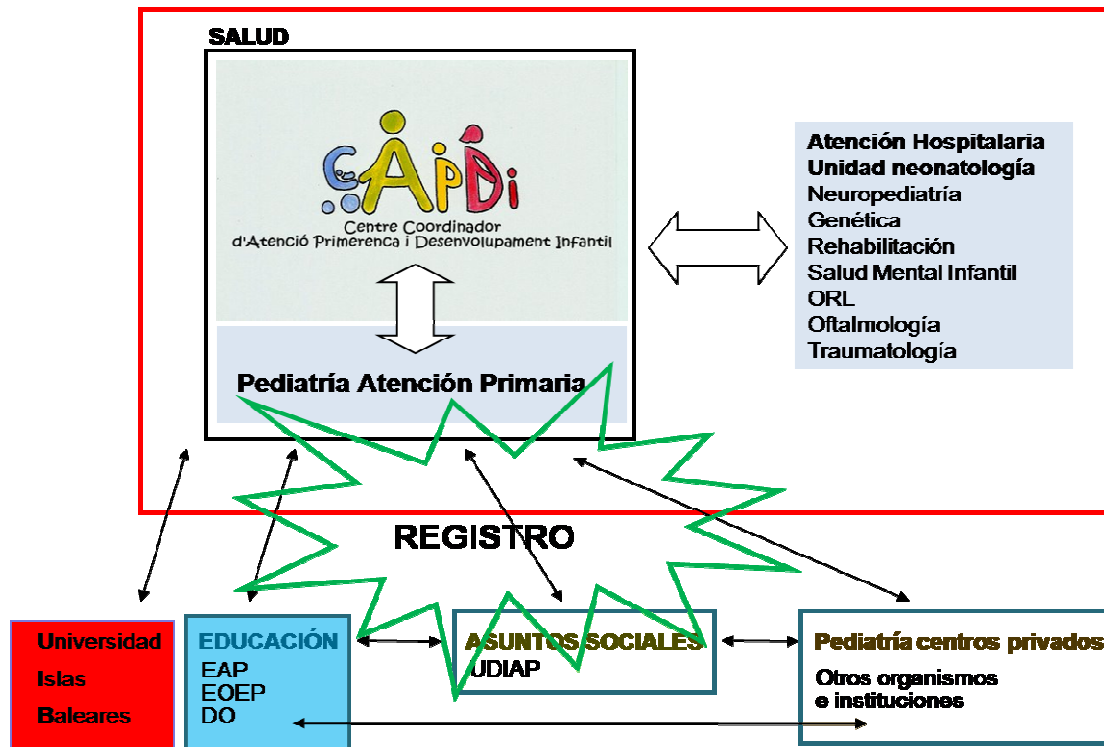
SALUD

CAPDI
Centre Coordinador d'Atenció Primerenca i Desenvolupament Infantil

Pediatría Atención Primaria

Atención Hospitalaria
Unidad neonatología
Neuropediatría
Genética
Rehabilitación
Salud Mental Infantil
ORL
Oftalmología
Traumatología

REGISTRO

Universidad Islas Baleares

EDUCACIÓN
EAP
EOEP
DO

ASUNTOS SOCIALES
UDIAP

Pediatría centros privados
Otros organismos e instituciones